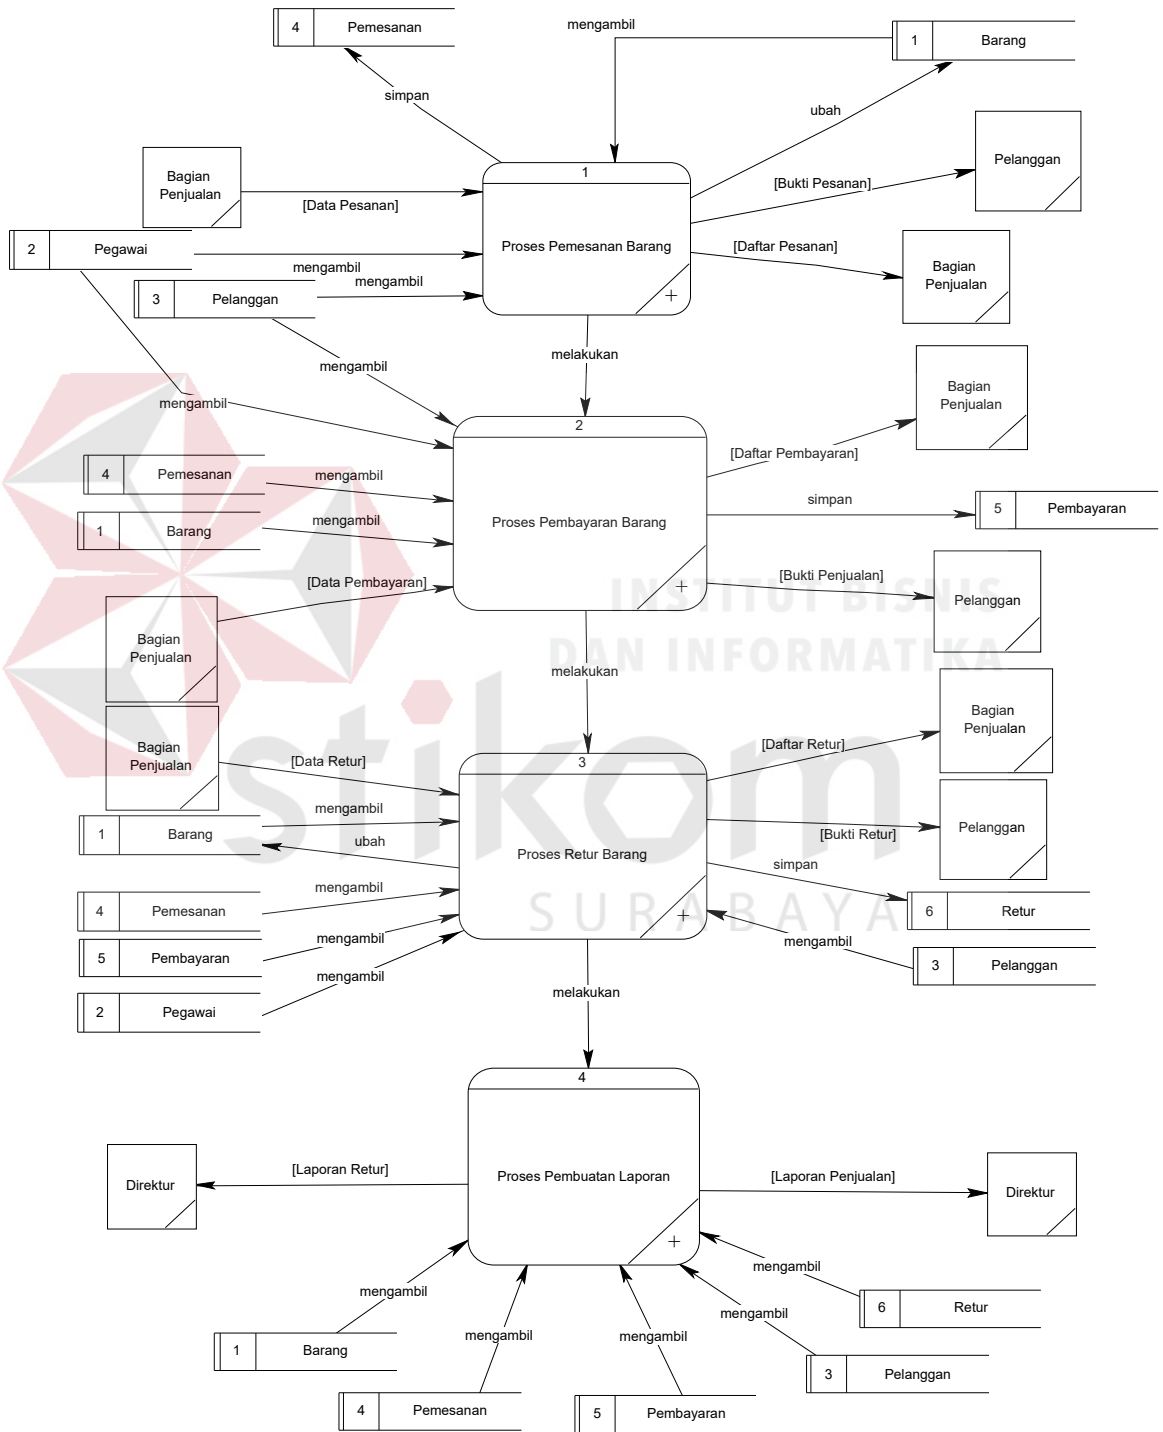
4 Pemesanan

mengambil

1 Barang

simpan

ubah

Bagian Penjualan

Pelanggan

[Bukti Pesanan]

[Data Pesanan]

1

2 Pegawai

Proses Pemesanan Barang

[Daftar Pesanan]

mengambil

Bagian Penjualan

mengambil

3 Pelanggan

+

melakukan

mengambil

Bagian Penjualan

mengambil

2

[Daftar Pembayaran]

4 Pemesanan

mengambil

simpan

5 Pembayaran

1 Barang

mengambil

Proses Pembayaran Barang

[Data Pembayaran]

[Bukti Penjualan]

+

Pelanggan

Bagian Penjualan

INSTITUT BISNIS DAN INFORMATIKA

melakukan

Bagian Penjualan

Bagian Penjualan

[Daftar Retur]

[Data Retur]

3

stikom

mengambil

Pelanggan

1 Barang

ubah

[Bukti Retur]

Proses Retur Barang

simpan

mengambil

4 Pemesanan

6 Retur

SURABAYA

+

mengambil

mengambil

5 Pembayaran

3 Pelanggan

mengambil

2 Pegawai

melakukan

4

Direktur

[Laporan Retur]

Proses Pembuatan Laporan

[Laporan Penjualan]

Direktur

+

mengambil

mengambil

6 Retur

mengambil

mengambil

mengambil

1 Barang

3 Pelanggan

4 Pemesanan

5 Pembayaran